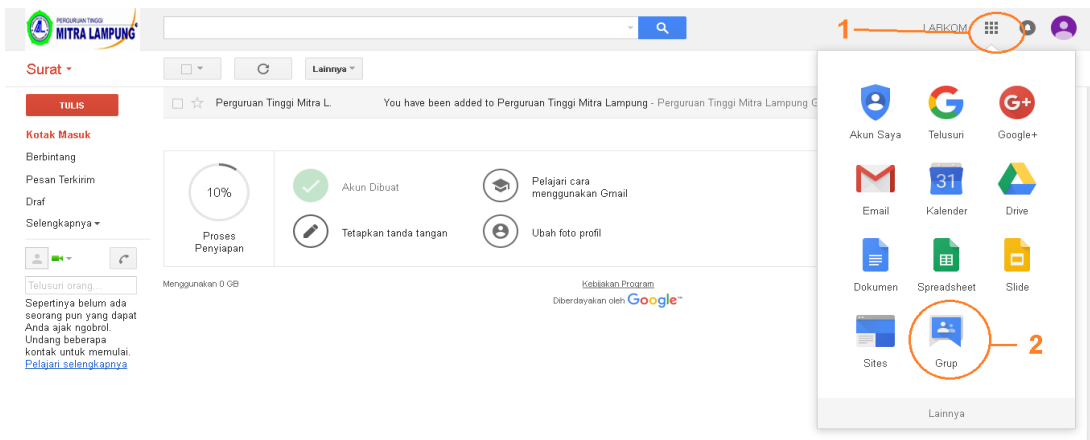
PERGURUAN TINGGI
MITRA LAMPUNG

LABKOM

1

Surat

Lainnya

TULIS

Kotak Masuk

Berbintang

Pesan Terkirim

Draf

Selengkapnya

Telusuri orang...

Sepertinya belum ada seorang pun yang dapat Anda ajak ngobrol. Undang beberapa kontak untuk memulai.
Pelajari selengkapnya

Perguruan Tinggi Mitra L. You have been added to Perguruan Tinggi Mitra Lampung - Perguruan Tinggi Mitra Lampung G

10%

Proses Penyiapan

Akun Dibuat

Pelajari cara menggunakan Gmail

Tetapkan tanda tangan

Ubah foto profil

Menggunakan 0 GB

Kebijakan Program

Diberdayakan oleh Google

Akun Saya

Telusuri

Google+

Email

31

Kalender

Drive

Dokumen

Spreadsheet

Slide

Sites

Grup

2

Lainnya